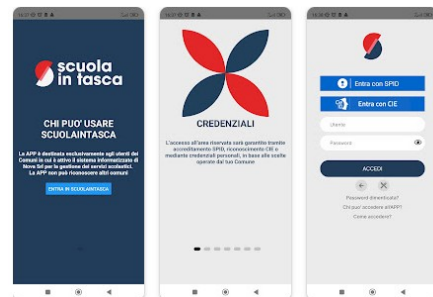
scuola in tasca

CHI PUO' USARE SCUOLAINTASCA

La APP è destinata esclusivamente agli utenti dei Comuni in cui è attivo il sistema informatizzato di Novo Sol per la gestione dei servizi scolastici. La APP non può riconoscere altri comuni

ENTRA IN SCUOLAINTASCA

CREDENZIALI

L'accesso all'area riservata sarà garantito tramite accreditamento SPID, riconoscimento CIE o mediante credenziali personali, in base alle scelte operate dal tuo Comune

Entra con SPID

Entra con CIE

Utente

Password

ACCEDI

Password dimenticata?

Chi può accedere all'APP?

Come accedere?